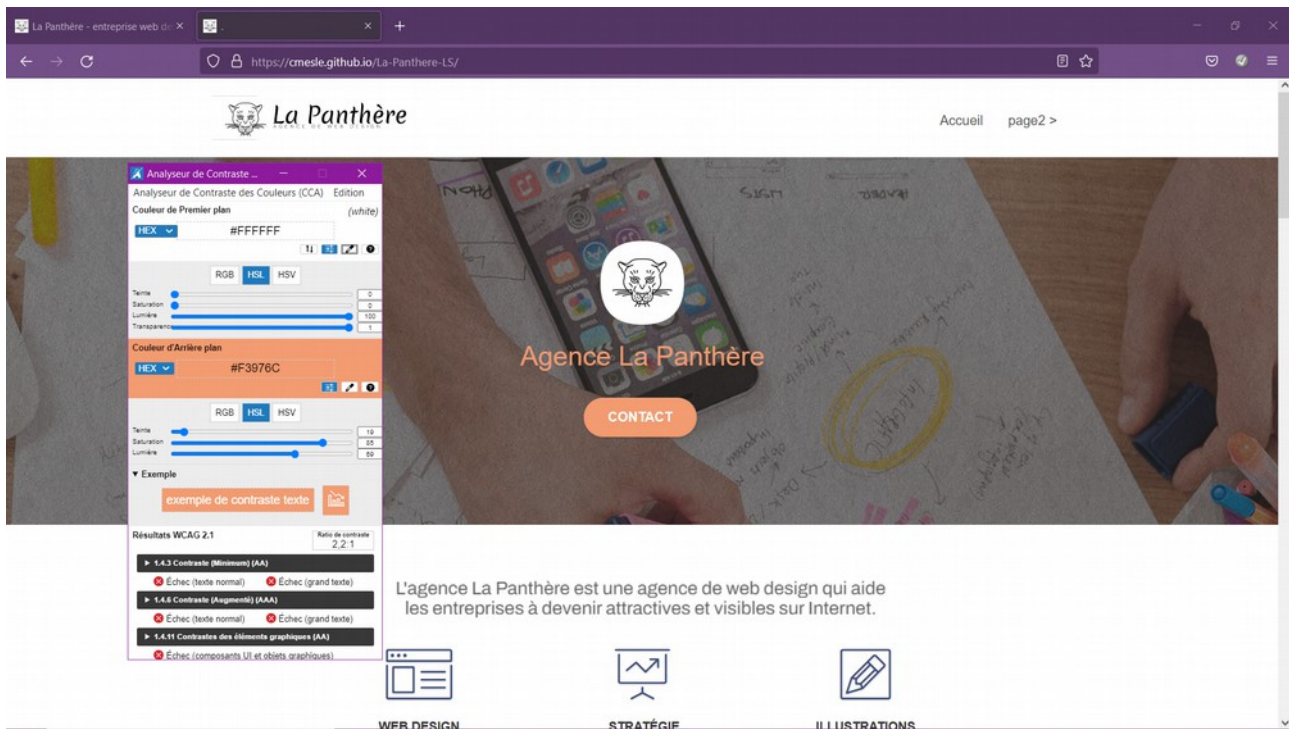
La Panthère - entreprise web de ×

https://cmesle.github.io/La-Panthere-LS/

La Panthère
AGENCE DE WEB DESIGN

Accueil page2 >

Analyseur de Contraste ...
Analyseur de Contraste des Couleurs (CCA) Edition
Couleur de Premier plan (white)
HEX #FFFFFF
RGB HSL HSV
Teinte 0
Saturation 0
Lumière 100
Transparence 1
Couleur d'Arrière plan
HEX #F3976C
RGB HSL HSV
Teinte 19
Saturation 85
Lumière 69
▼ Exemple
exemple de contraste texte
Résultats WCAG 2.1
Ratio de contraste 2,2:1
▶ 1.4.3 Contraste (Minimum) (AA)
Échec (texte normal) Échec (grand texte)
▶ 1.4.6 Contraste (Augmenté) (AAA)
Échec (texte normal) Échec (grand texte)
▶ 1.4.11 Contrastes des éléments graphiques (AA)
Échec (composants UI et objets graphiques)

Agence La Panthère
CONTACT

L'agence La Panthère est une agence de web design qui aide les entreprises à devenir attractives et visibles sur Internet.

WEB DESIGN
STRATÉGIE
ILLUSTRATIONS